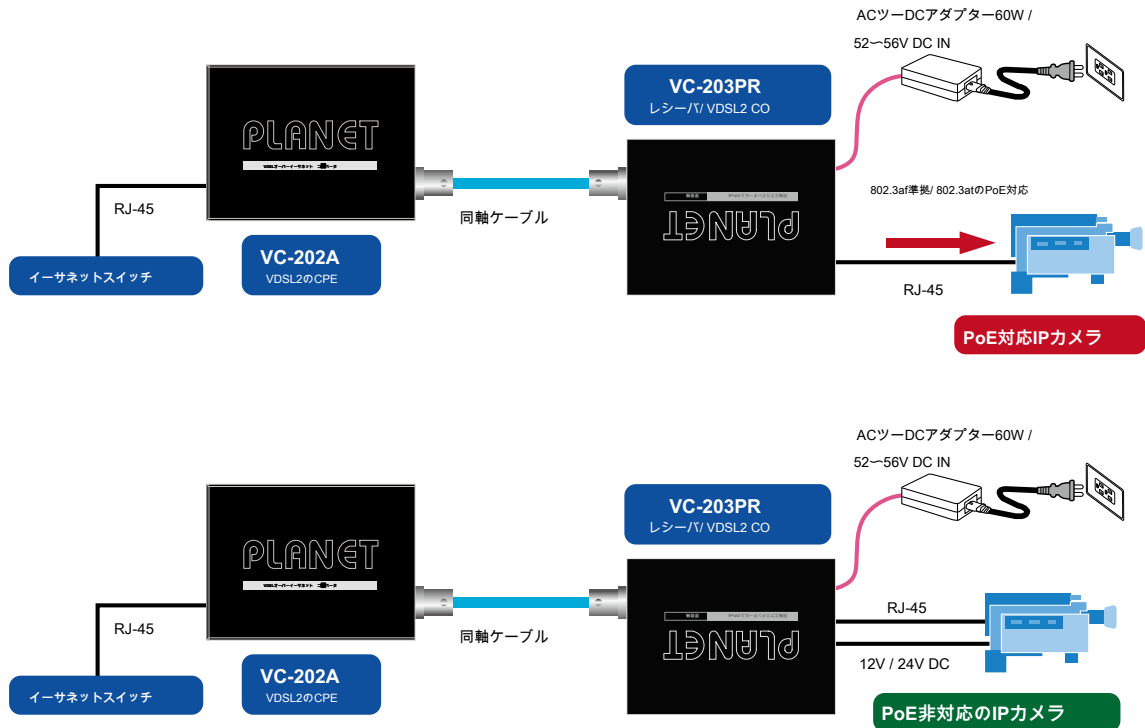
ACツーDCアダプター60W /
52〜56V DC IN

VC-203PR
レシーバ/ VDSL2 CO

PLANET

RJ-45

同軸ケーブル

PLANET

802.3af準拠/ 802.3atのPoE対応

イーサネットスイッチ

VC-202A
VDSL2のCPE

RJ-45

PoE対応IPカメラ

ACツーDCアダプター60W /
52〜56V DC IN

VC-203PR
レシーバ/ VDSL2 CO

PLANET

RJ-45

同軸ケーブル

PLANET

RJ-45

12V / 24V DC

イーサネットスイッチ

VC-202A
VDSL2のCPE

PoE非対応のIPカメラ